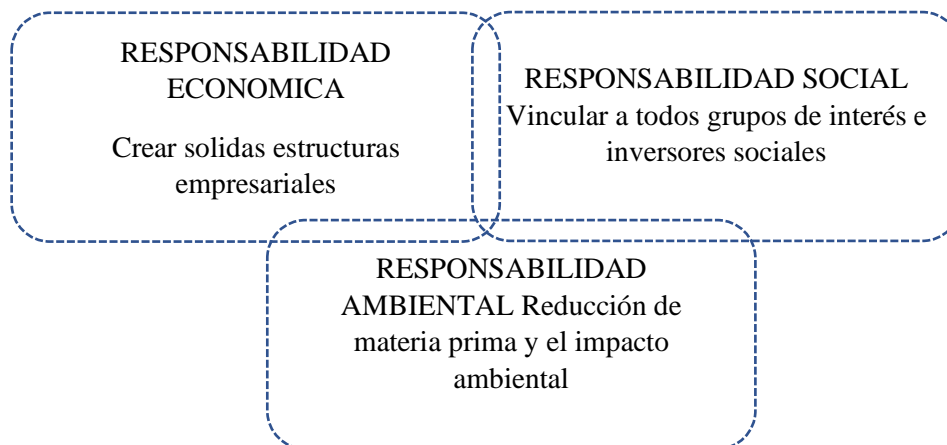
RESPONSABILIDAD ECONOMICA

Crear solidas estructuras empresariales

RESPONSABILIDAD SOCIAL
Vincular a todos grupos de interés e inversores sociales

RESPONSABILIDAD AMBIENTAL Reducción de materia prima y el impacto ambiental